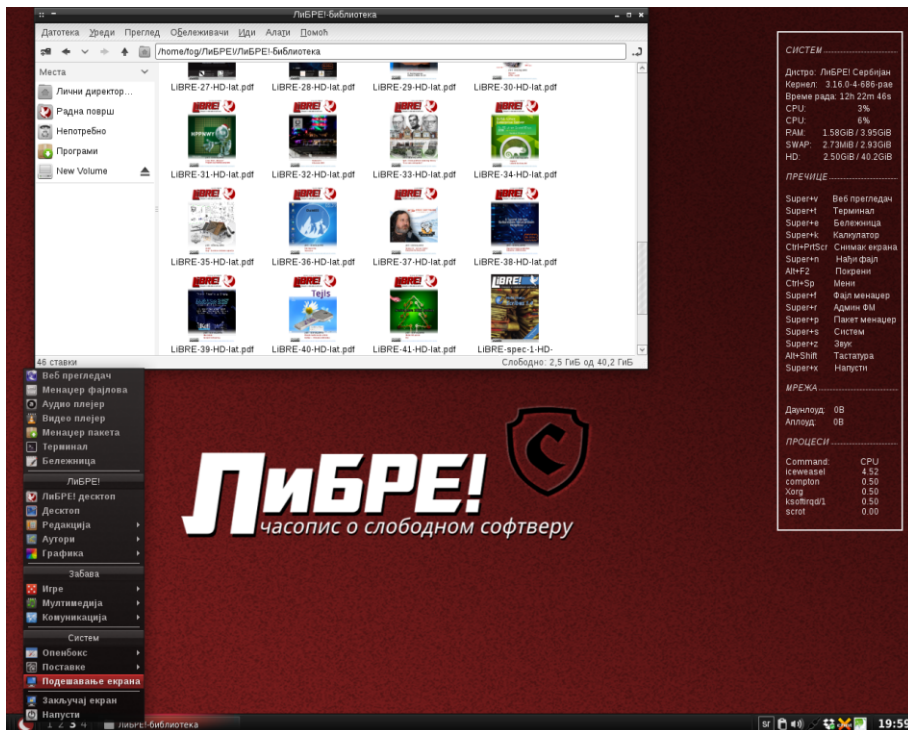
ЛиБРЕ!-библиотека

Датотека Уреди Преглед Обележивачи Иди Алати Помоћ

/home/tog/ЛиБРЕ!/ЛиБРЕ!-библиотека

Места
Лични директор...
Радна површ
Непотребно
Програми
New Volume

LiBRE-27-HD-lat.pdf LiBRE-28-HD-lat.pdf LiBRE-29-HD-lat.pdf LiBRE-30-HD-lat.pdf
LiBRE-31-HD-lat.pdf LiBRE-32-HD-lat.pdf LiBRE-33-HD-lat.pdf LiBRE-34-HD-lat.pdf
LiBRE-35-HD-lat.pdf LiBRE-36-HD-lat.pdf LiBRE-37-HD-lat.pdf LiBRE-38-HD-lat.pdf
LiBRE-39-HD-lat.pdf LiBRE-40-HD-lat.pdf LiBRE-41-HD-lat.pdf LiBRE-spec-1-HD-

46 ставки
Слободно: 2,5 ГиБ од 40,2 ГиБ

СИСТЕМ
Дистро: ЛиБРЕ! Сербијан
Кернел: 3.16.0-4-686-pae
Време рада: 12h 22m 46s
CPU: 3%
CPU: 6%
RAM: 1.58GiB / 3.95GiB
SWAP: 2.73MiB / 2.93GiB
HD: 2.50GiB / 40.2GiB

ПРЕЧИЦЕ
Super+v Веб прегледач
Super+t Терминал
Super+e Бележница
Super+k Калкулатор
Ctrl+PrtScr Снимак екрана
Super+n Нађи фајл
Alt+F2 Покрени
Ctrl+Sp Мени
Super+f Фајл менаџер
Super+r Админ ФМ
Super+p Пакет менаџер
Super+s Систем
Super+z Звук
Alt+Shift Тастатура
Super+x Напусти

МРЕЖА
Даунлоуд: 0B
Аплоуд: 0B

ПРОЦЕСИ
Command: CPU
iceweasel 4.52
compton 0.50
Xorg 0.50
ksoftirqd/1 0.50
scrot 0.00

Веб прегледач
Менаџер фајлова
Аудио плејер
Видео плејер
Менаџер пакета
Терминал
Бележница
ЛиБРЕ!
ЛиБРЕ! десктоп
Десктоп
Редакција
Аутори
Графика
Забава
Игре
Мултимедија
Комуникација
Систем
Опенбокс
Поставке
Подешавање екрана
Закључај екран
Напусти

ЛиБРЕ!
часопис о слободном софтверу

1 2 3 4 ЛиБРЕ!-библиотека
19:59